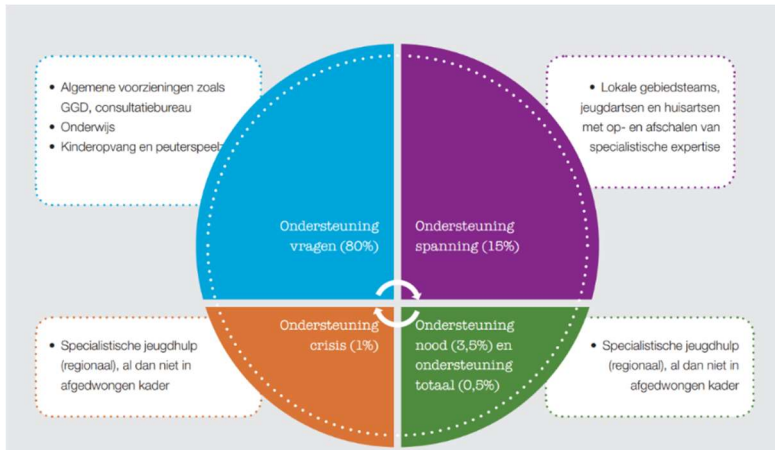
- Algemene voorzieningen zoals GGD, consultatiebureau
- Onderwijs
- Kinderopvang en peuterspeel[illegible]

- Lokale gebiedsteams, jeugdartsen en huisartsen met op- en afschalen van specialistische expertise

Ondersteuning vragen (80%)

Ondersteuning spanning (15%)

Ondersteuning crisis (1%)

Ondersteuning nood (3,5%) en ondersteuning totaal (0,5%)

- Specialistische jeugdhulp (regionaal), al dan niet in afgedwongen kader

- Specialistische jeugdhulp (regionaal), al dan niet in afgedwongen kader